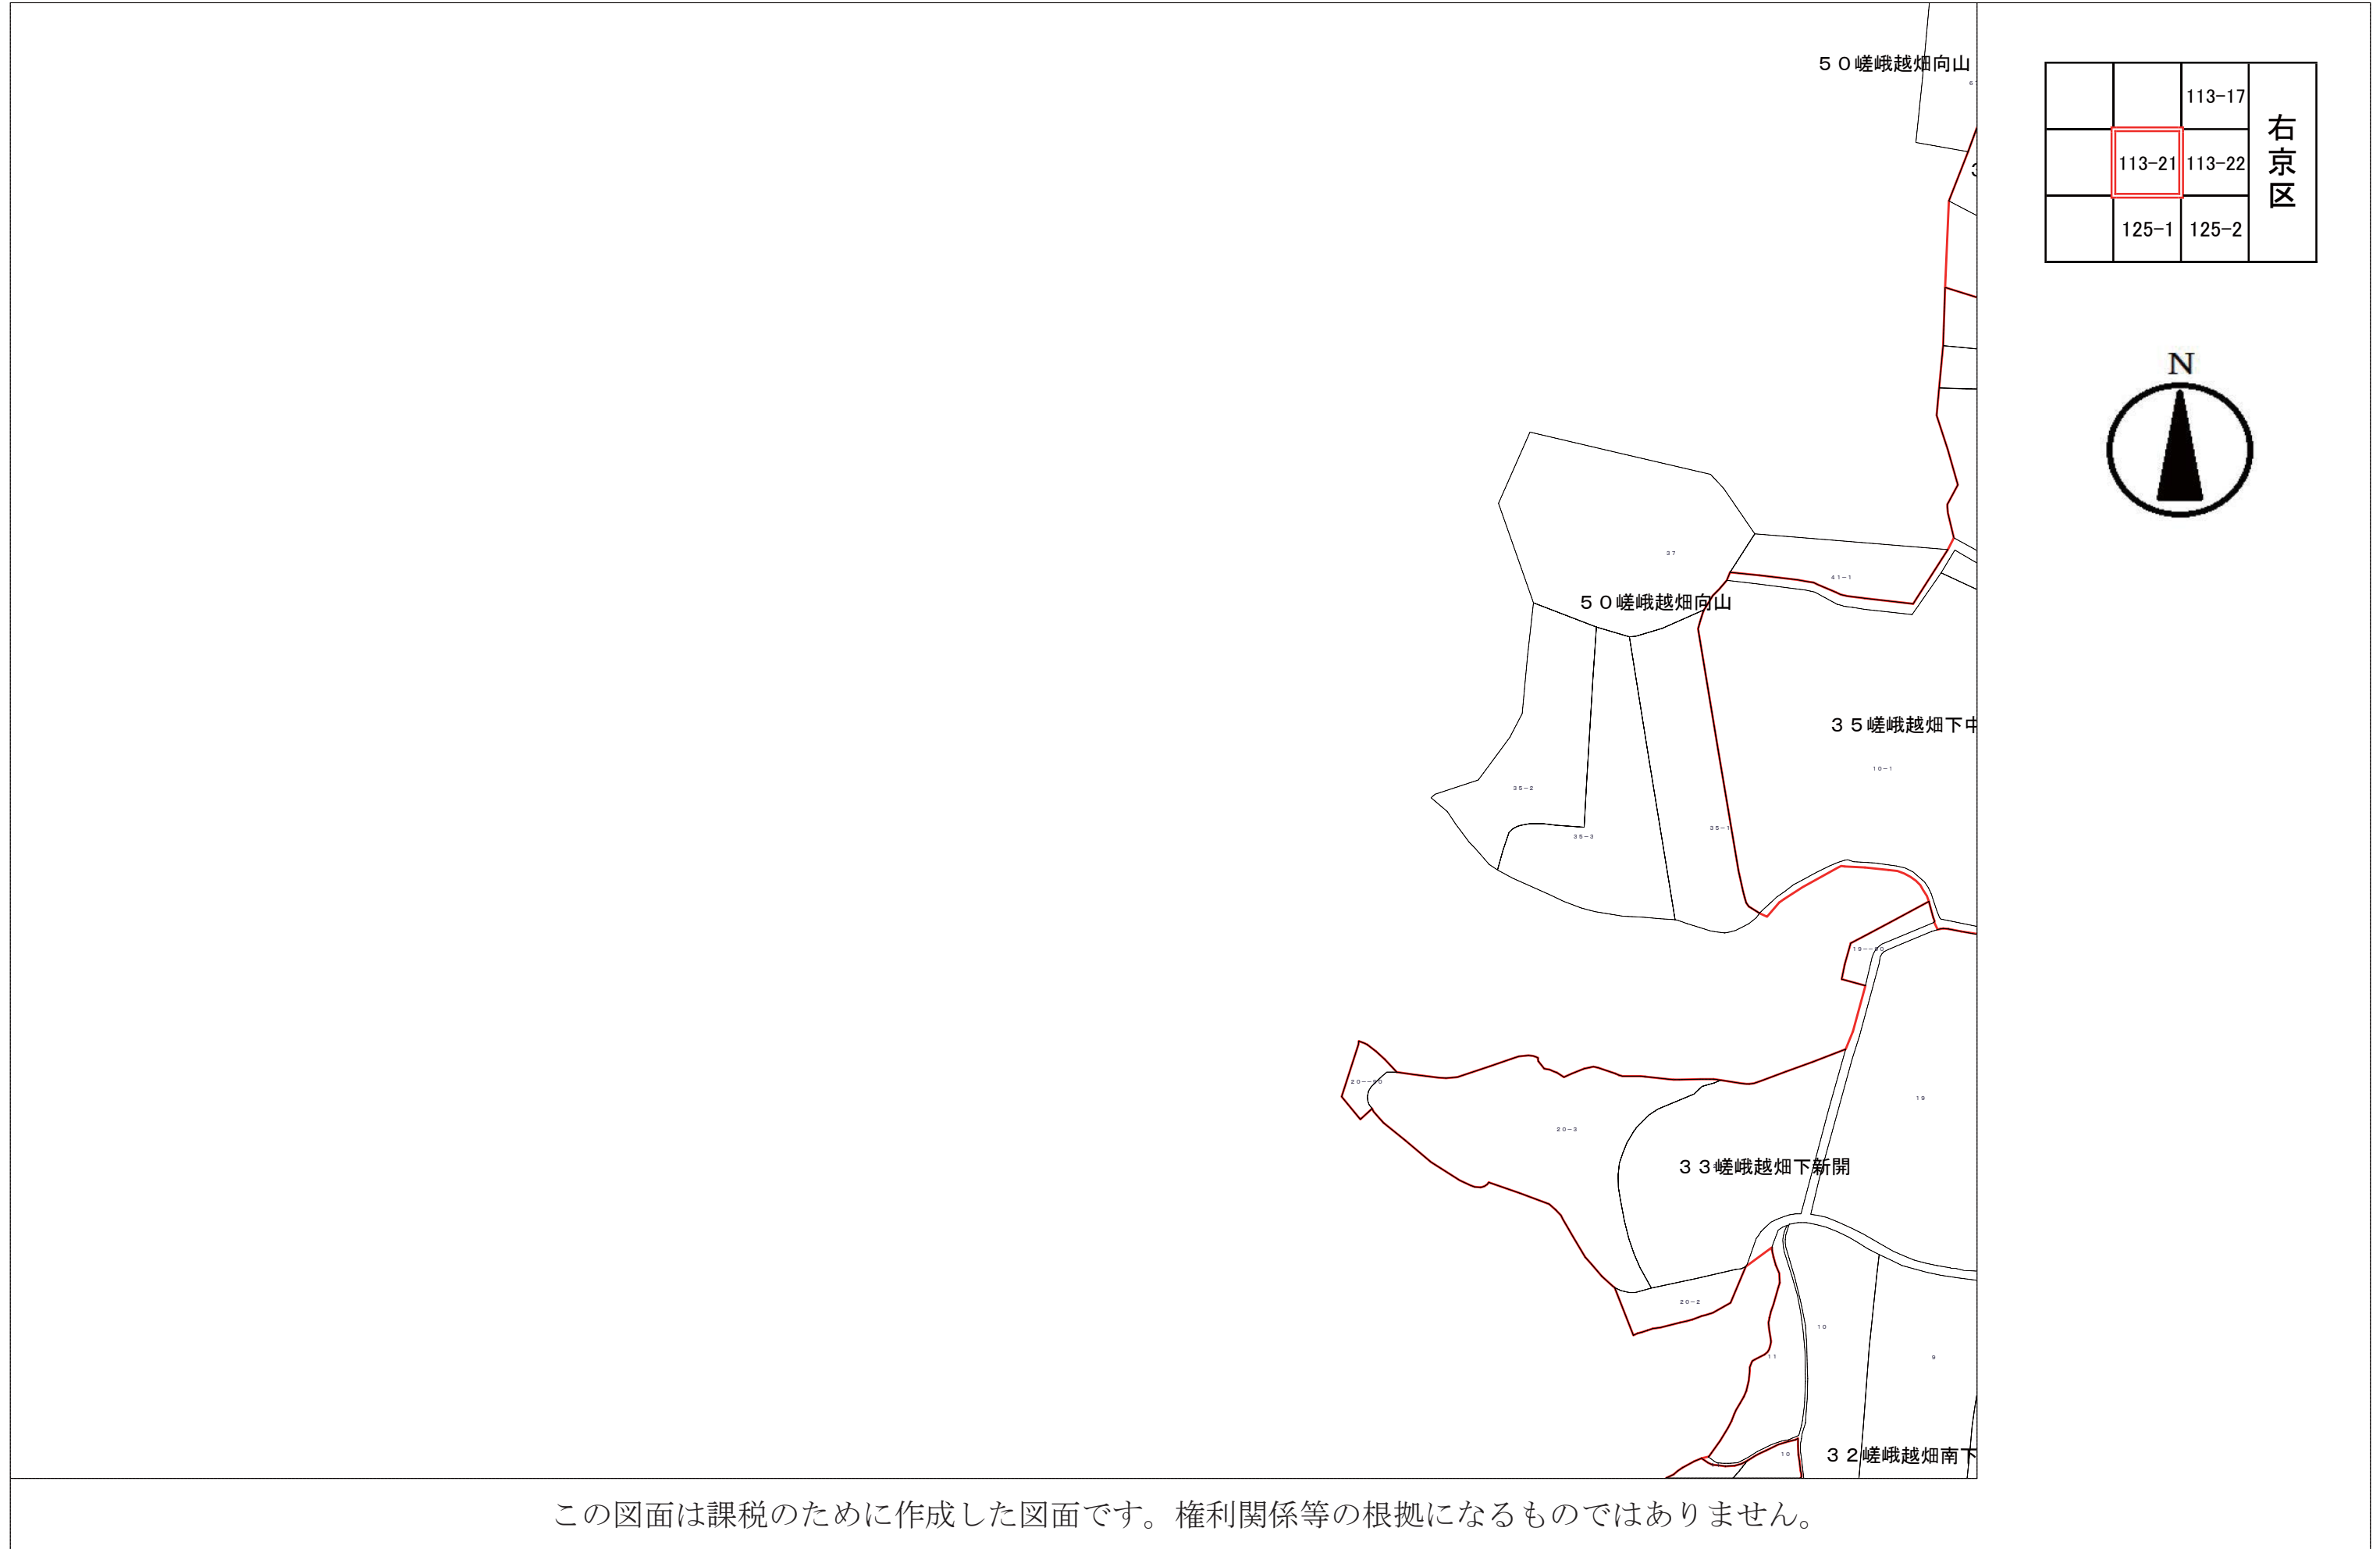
５０嵯峨越畑向山

| | | 113-17 | 右京区 |
|---|---|---|---|
| | 113-21 | 113-22 | |
| | 125-1 | 125-2 | |

N

37

41-1

５０嵯峨越畑向山

３５嵯峨越畑下中

10-1

35-2

35-3

35-1

19

20-3

３３嵯峨越畑下新開

20-2

10

11

9

10

３２嵯峨越畑南下

この図面は課税のために作成した図面です。権利関係等の根拠になるものではありません。